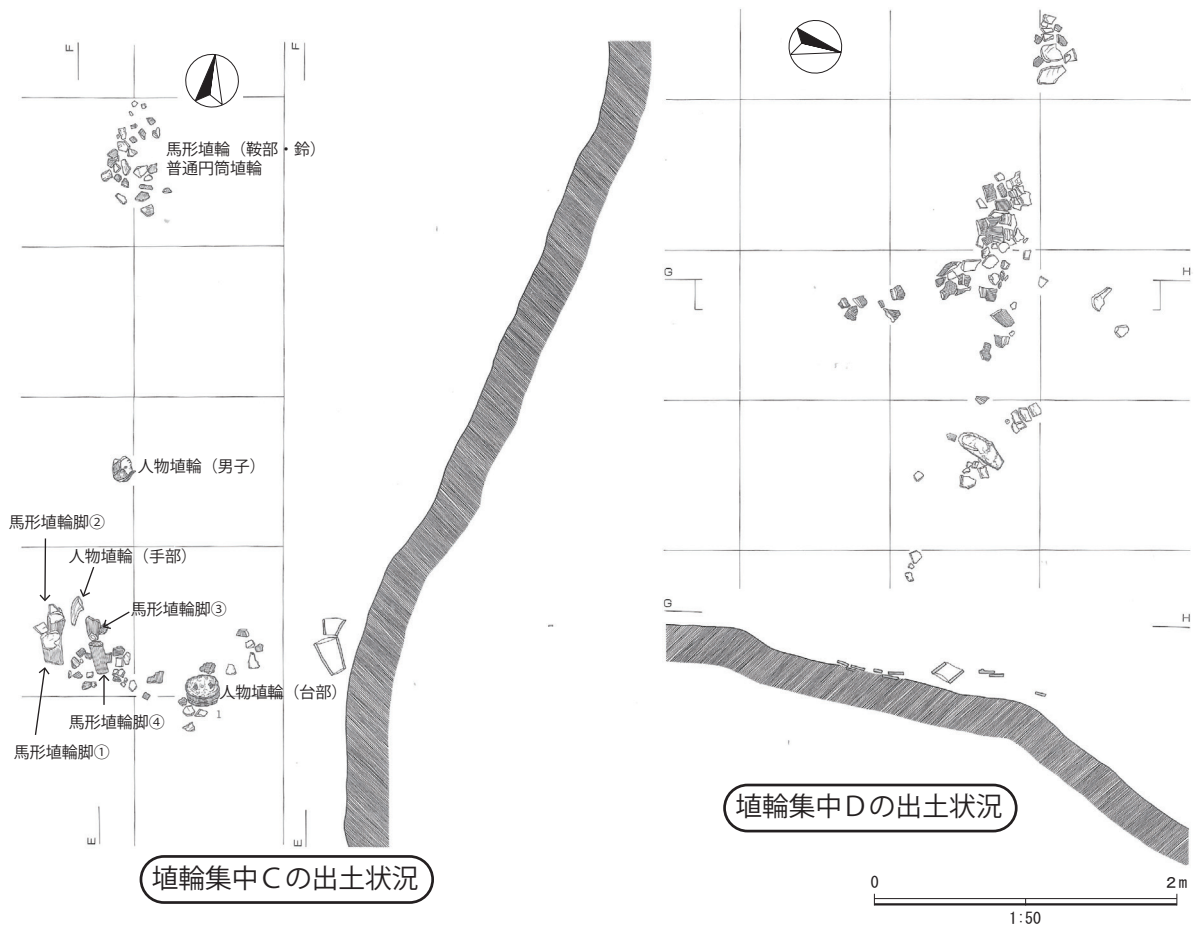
F

F

馬形埴輪（鞍部・鈴）
普通円筒埴輪

人物埴輪（男子）

馬形埴輪脚②

人物埴輪（手部）

馬形埴輪脚③

人物埴輪（台部）

1

馬形埴輪脚④

馬形埴輪脚①

E

E

埴輪集中Cの出土状況

G

H

G

H

埴輪集中Dの出土状況

0

2m

1:50